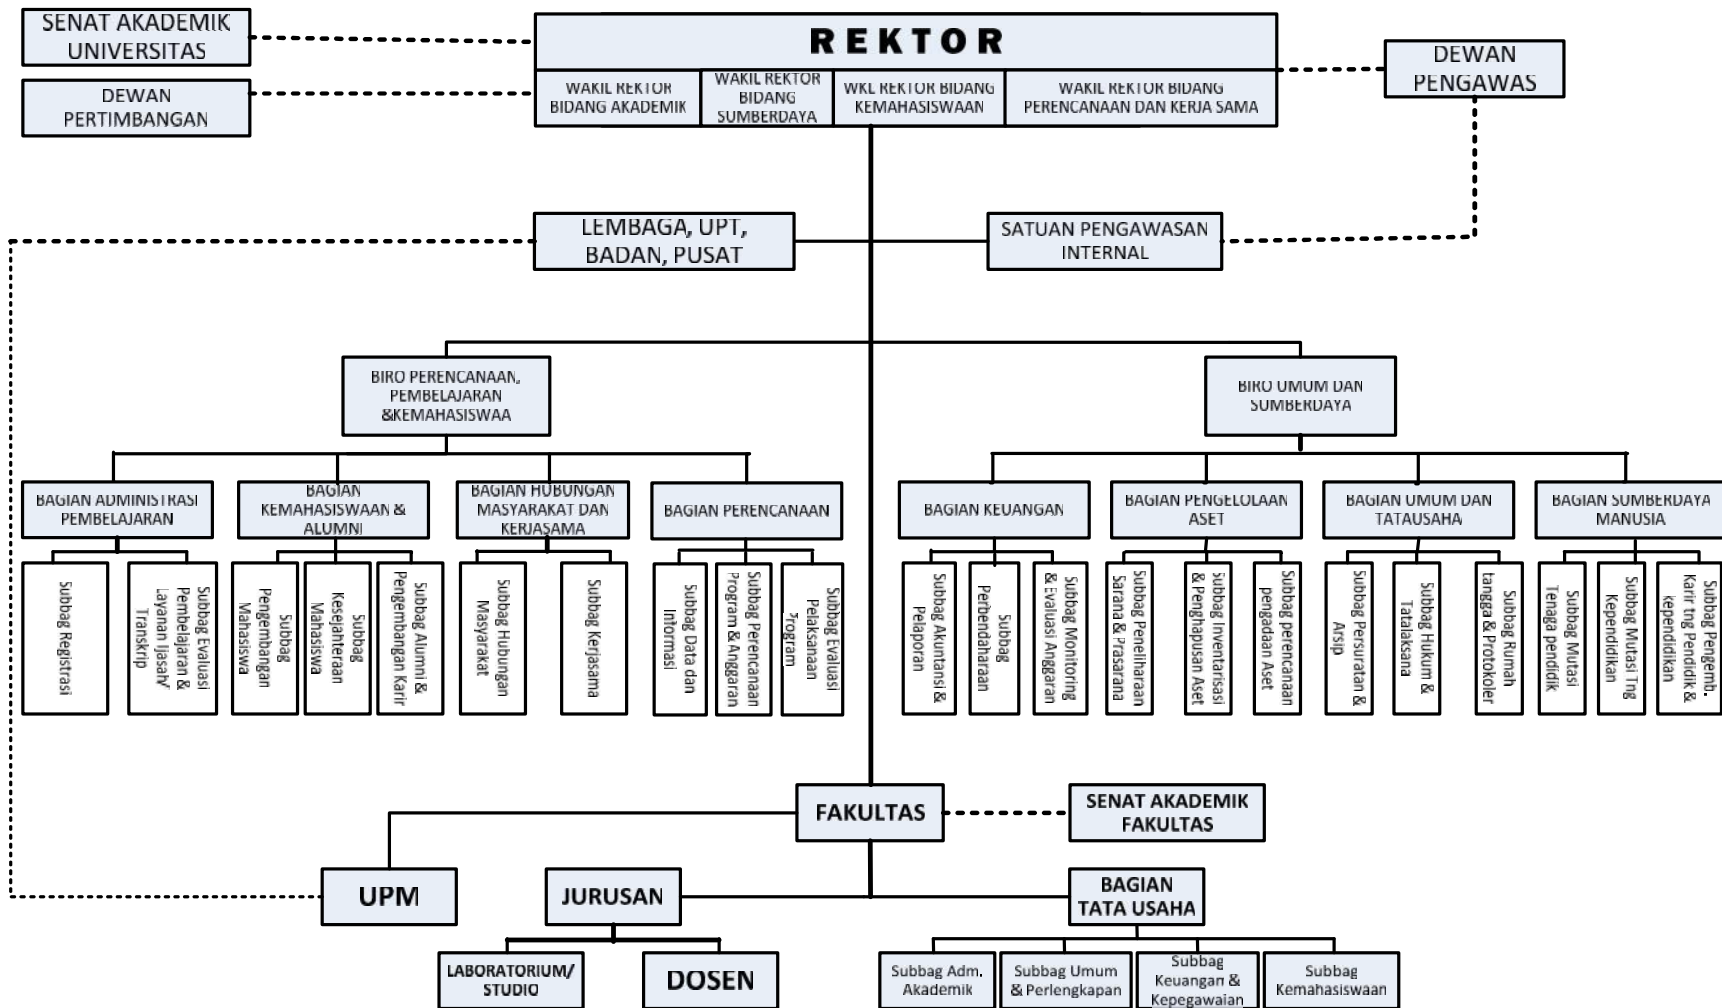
SENAT AKADEMIK UNIVERSITAS

REKTOR

DEWAN PENGAWAS

DEWAN PERTIMBANGAN

WAKIL REKTOR BIDANG AKADEMIK

WAKIL REKTOR BIDANG SUMBERDAYA

WKL REKTOR BIDANG KEMAHASISWAAN

WAKIL REKTOR BIDANG PERENCANAAN DAN KERJA SAMA

LEMBAGA, UPT, BADAN, PUSAT

SATUAN PENGAWASAN INTERNAL

BIRO PERENCANAAN, PEMBELAJARAN &KEMAHASISWAA

BIRO UMUM DAN SUMBERDAYA

BAGIAN ADMINISTRASI PEMBELAJARAN

Subbag Registrasi

Subbag Evaluasi Pembelajaran & Layanan Ijasah/ Transkrip

BAGIAN KEMAHASISWAAN & ALUMNI

Subbag Pengembangan Mahasiswa

Subbag Kesejahteraan Mahasiswa

Subbag Alumni & Pengembangan Karir

BAGIAN HUBUNGAN MASYARAKAT DAN KERJASAMA

Subbag Hubungan Masyarakat

Subbag Kerjasama

BAGIAN PERENCANAAN

Subbag Data dan Informasi

Subbag Perencanaan Program & Anggaran

Subbag Evaluasi Pelaksanaan Program

BAGIAN KEUANGAN

Subbag Akuntansi & Pelaporan

Subbag Perbendaharaan

Subbag Monitoring & Evaluasi Anggaran

BAGIAN PENGELOLAAN ASET

Subbag Pemeliharaan Sarana & Prasarana

Subbag Inventarisasi & Penghapusan Aset

Subbag perencanaan pengadaan Aset

BAGIAN UMUM DAN TATAUSAHA

Subbag Persuratan & Arsip

Subbag Hukum & Tatalaksana

Subbag Rumah tangga & Protokoler

BAGIAN SUMBERDAYA MANUSIA

Subbag Mutasi Tenaga pendidik

Subbag Mutasi Tng Kependidikan

Subbag Pengemb. Karir tng Pendidik & kependidikan

FAKULTAS

SENAT AKADEMIK FAKULTAS

UPM

JURUSAN

BAGIAN TATA USAHA

LABORATORIUM/ STUDIO

DOSEN

Subbag Adm. Akademik

Subbag Umum & Perlengkapan

Subbag Keuangan & Kepegawaian

Subbag Kemahasiswaan